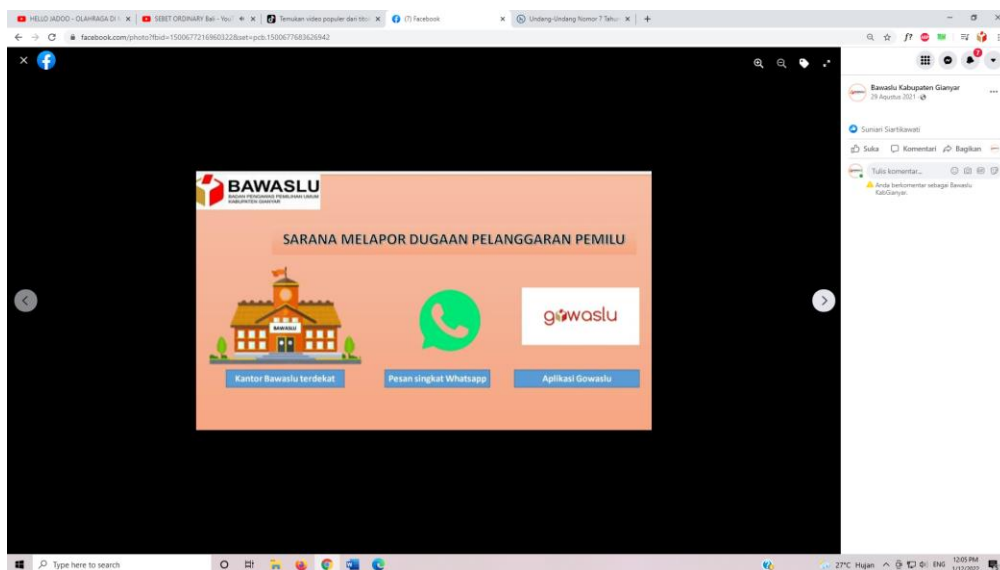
HELLO JADOO - OLAHRAGA DI
SEBET ORDINARY Bali - You
Temukan video populer dari tiktok
(7) Facebook
Undang-Undang Nomor 7 Tahun

facebook.com/photo?fbid=1500677216960322&set=pcb.1500677683626942

BAWASLU
BADAN PENGAWAS PEMILIHAN UMUM
KABUPATEN GIANYAR

SARANA MELAPOR DUGAAN PELANGGARAN PEMILU

BAWASLU

gowaslu

Kantor Bawaslu terdekat

Pesan singkat Whatsapp

Aplikasi Gowaslu

Bawaslu Kabupaten Gianyar
29 Agustus 2021

Suniari Siartikawati

Suka
Komentari
Bagikan

Tulis komentar...

Anda berkomentar sebagai Bawaslu KabGianyar.

Type here to search

27°C Hujan
ENG
12:05 PM
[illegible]